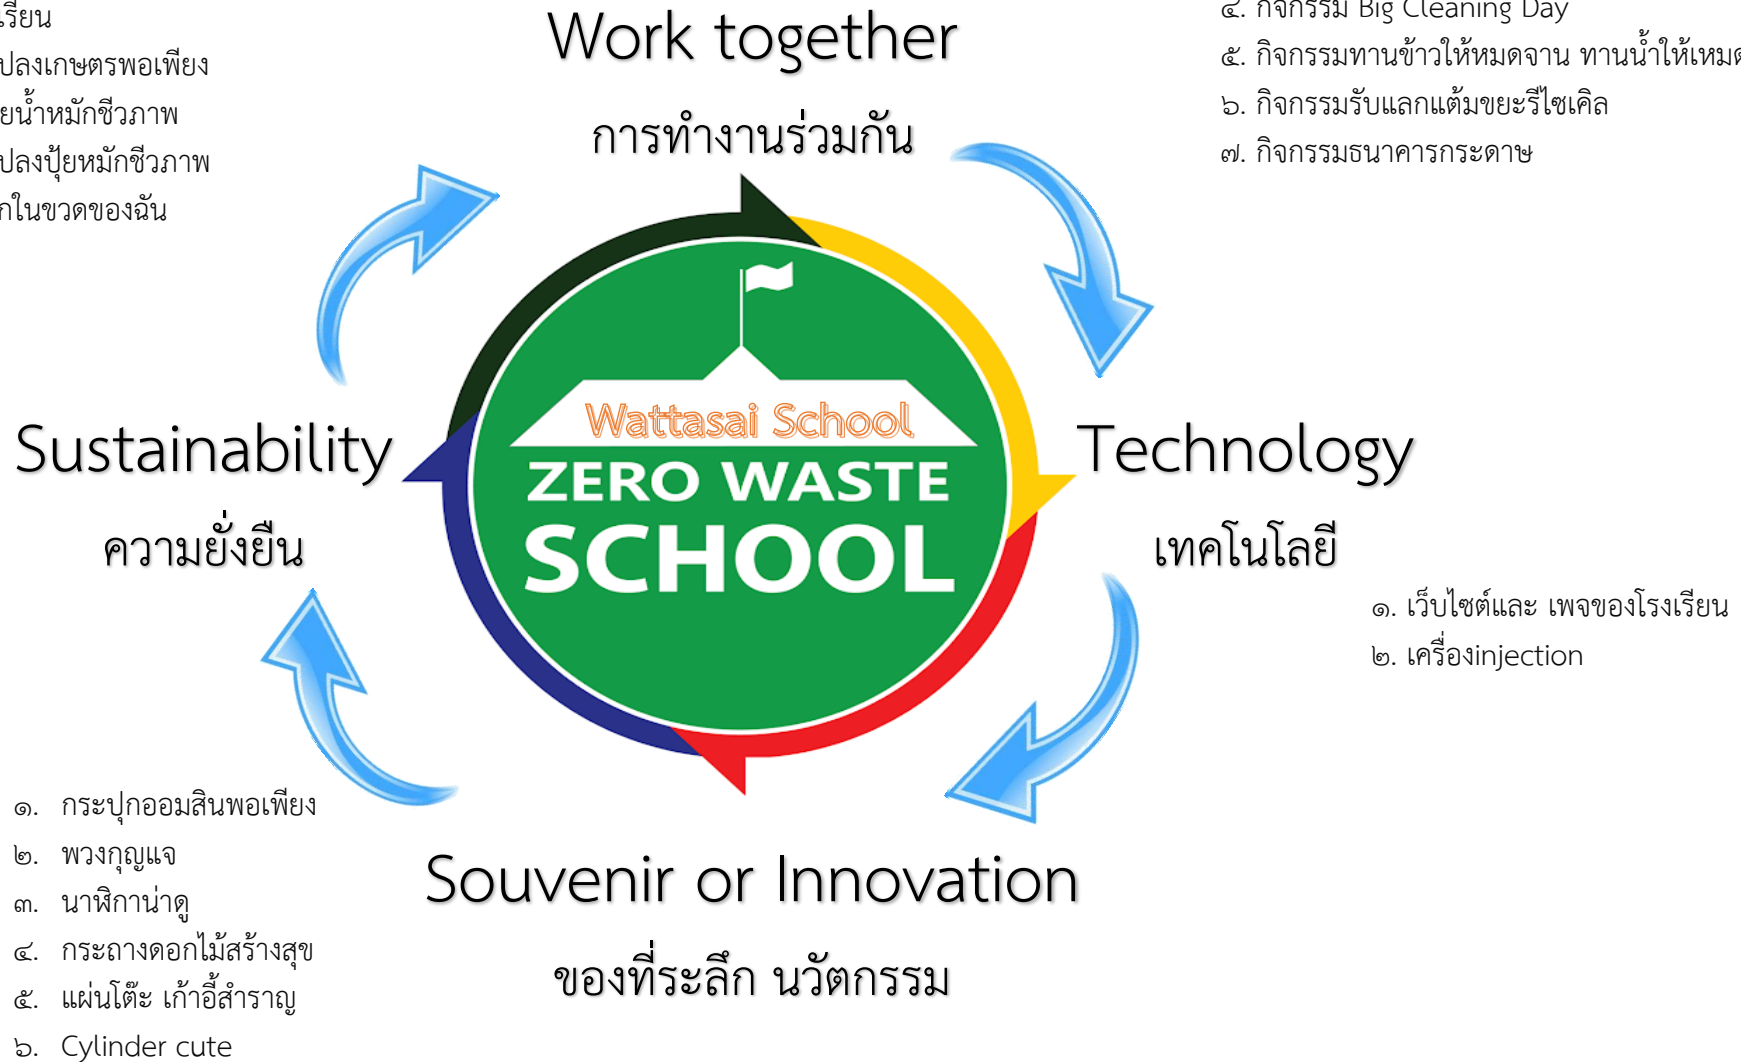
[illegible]รียน
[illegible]ปลงเกษตรพอเพียง
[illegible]ยน้ำหมักชีวภาพ
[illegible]ปลงปุ๋ยหมักชีวภาพ
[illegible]กในขวดของฉัน

Work together

การทำงานร่วมกัน

๔. กิจกรรม Big Cleaning Day
๕. กิจกรรมทานข้าวให้หมดจาน ทานน้ำให้เหมด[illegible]
๖. กิจกรรมรับแลกแต้มขยะรีไซเคิล
๗. กิจกรรมธนาคารกระดาษ

Wattasai School
ZERO WASTE
SCHOOL

Sustainability

ความยั่งยืน

Technology

เทคโนโลยี

๑. เว็บไซต์และ เพจของโรงเรียน
๒. เครื่องinjection

๑. กระปุกออมสินพอเพียง
๒. พวงกุญแจ
๓. นาฬิกาน่าดู
๔. กระถางดอกไม้สร้างสุข
๕. แผ่นโต๊ะ เก้าอี้สำราญ
๖. Cylinder cute

Souvenir or Innovation

ของที่ระลึก นวัตกรรม